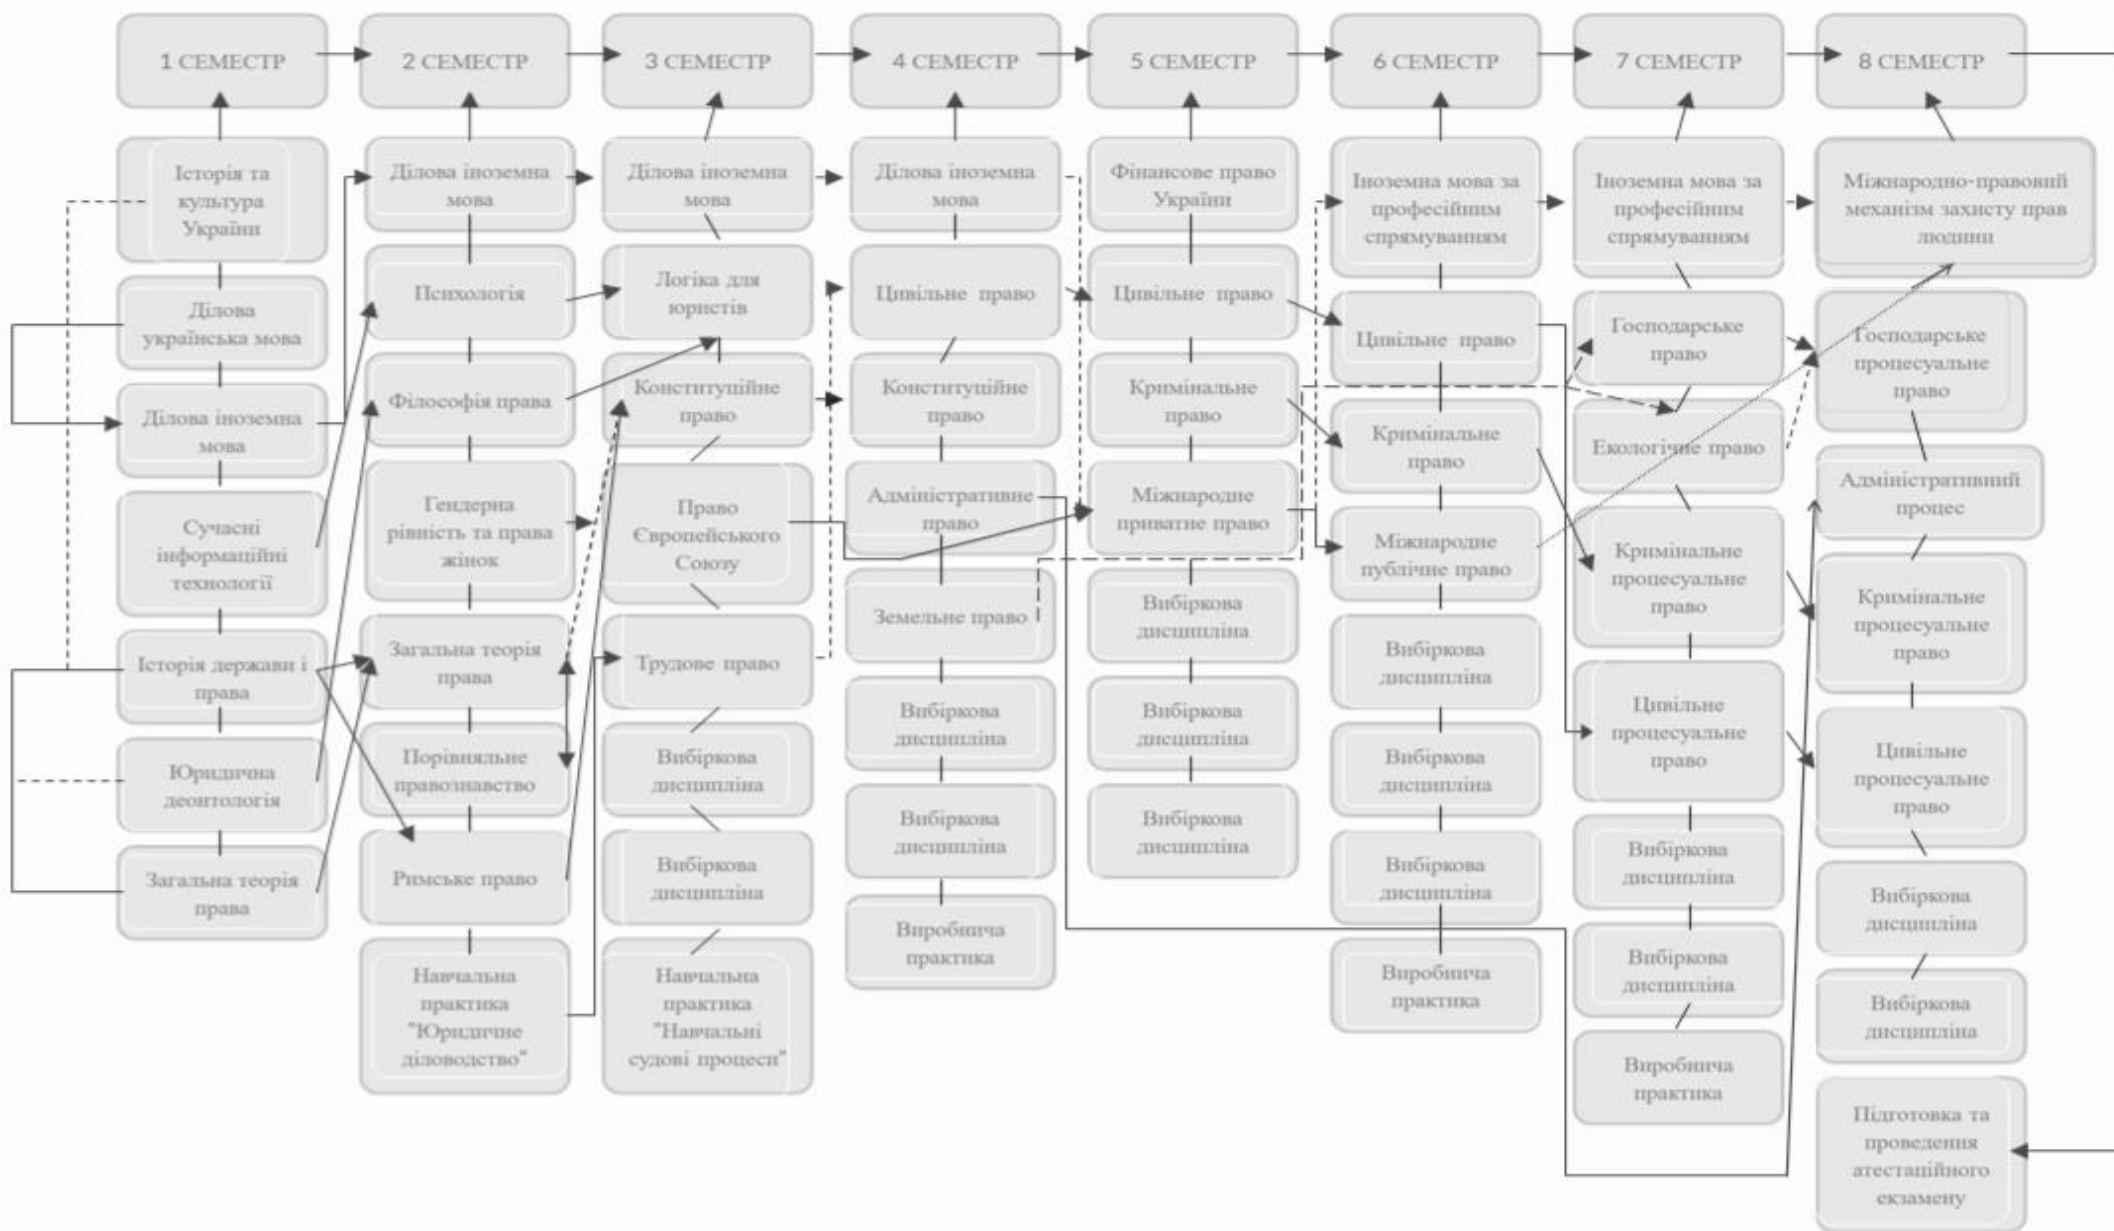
1 СЕМЕСТР

Історія та культура України

Ділова українська мова

Ділова іноземна мова

Сучасні інформаційні технології

Історія держави і права

Юридична деонтологія

Загальна теорія права

2 СЕМЕСТР

Ділова іноземна мова

Психологія

Філософія права

Гендерна рівність та права жінок

Загальна теорія права

Порівняльне правознавство

Римське право

Навчальна практика "Юридичне діловодство"

3 СЕМЕСТР

Ділова іноземна мова

Логіка для юристів

Конституційне право

Право Європейського Союзу

Трудове право

Вибіркова дисципліна

Вибіркова дисципліна

Навчальна практика "Навчальні судові процеси"

4 СЕМЕСТР

Ділова іноземна мова

Цивільне право

Конституційне право

Адміністративне право

Земельне право

Вибіркова дисципліна

Вибіркова дисципліна

Виробнича практика

5 СЕМЕСТР

Фінансове право України

Цивільне право

Кримінальне право

Міжнародне приватне право

Вибіркова дисципліна

Вибіркова дисципліна

Вибіркова дисципліна

6 СЕМЕСТР

Іноземна мова за професійним спрямуванням

Цивільне право

Кримінальне право

Міжнародне публічне право

Вибіркова дисципліна

Вибіркова дисципліна

Вибіркова дисципліна

Виробнича практика

7 СЕМЕСТР

Іноземна мова за професійним спрямуванням

Господарське право

Екологічне право

Кримінальне процесуальне право

Цивільне процесуальне право

Вибіркова дисципліна

Вибіркова дисципліна

Виробнича практика

8 СЕМЕСТР

Міжнародно-правовий механізм захисту прав людини

Господарське процесуальне право

Адміністративний процес

Кримінальне процесуальне право

Цивільне процесуальне право

Вибіркова дисципліна

Вибіркова дисципліна

Підготовка та проведення атестаційного екзамену